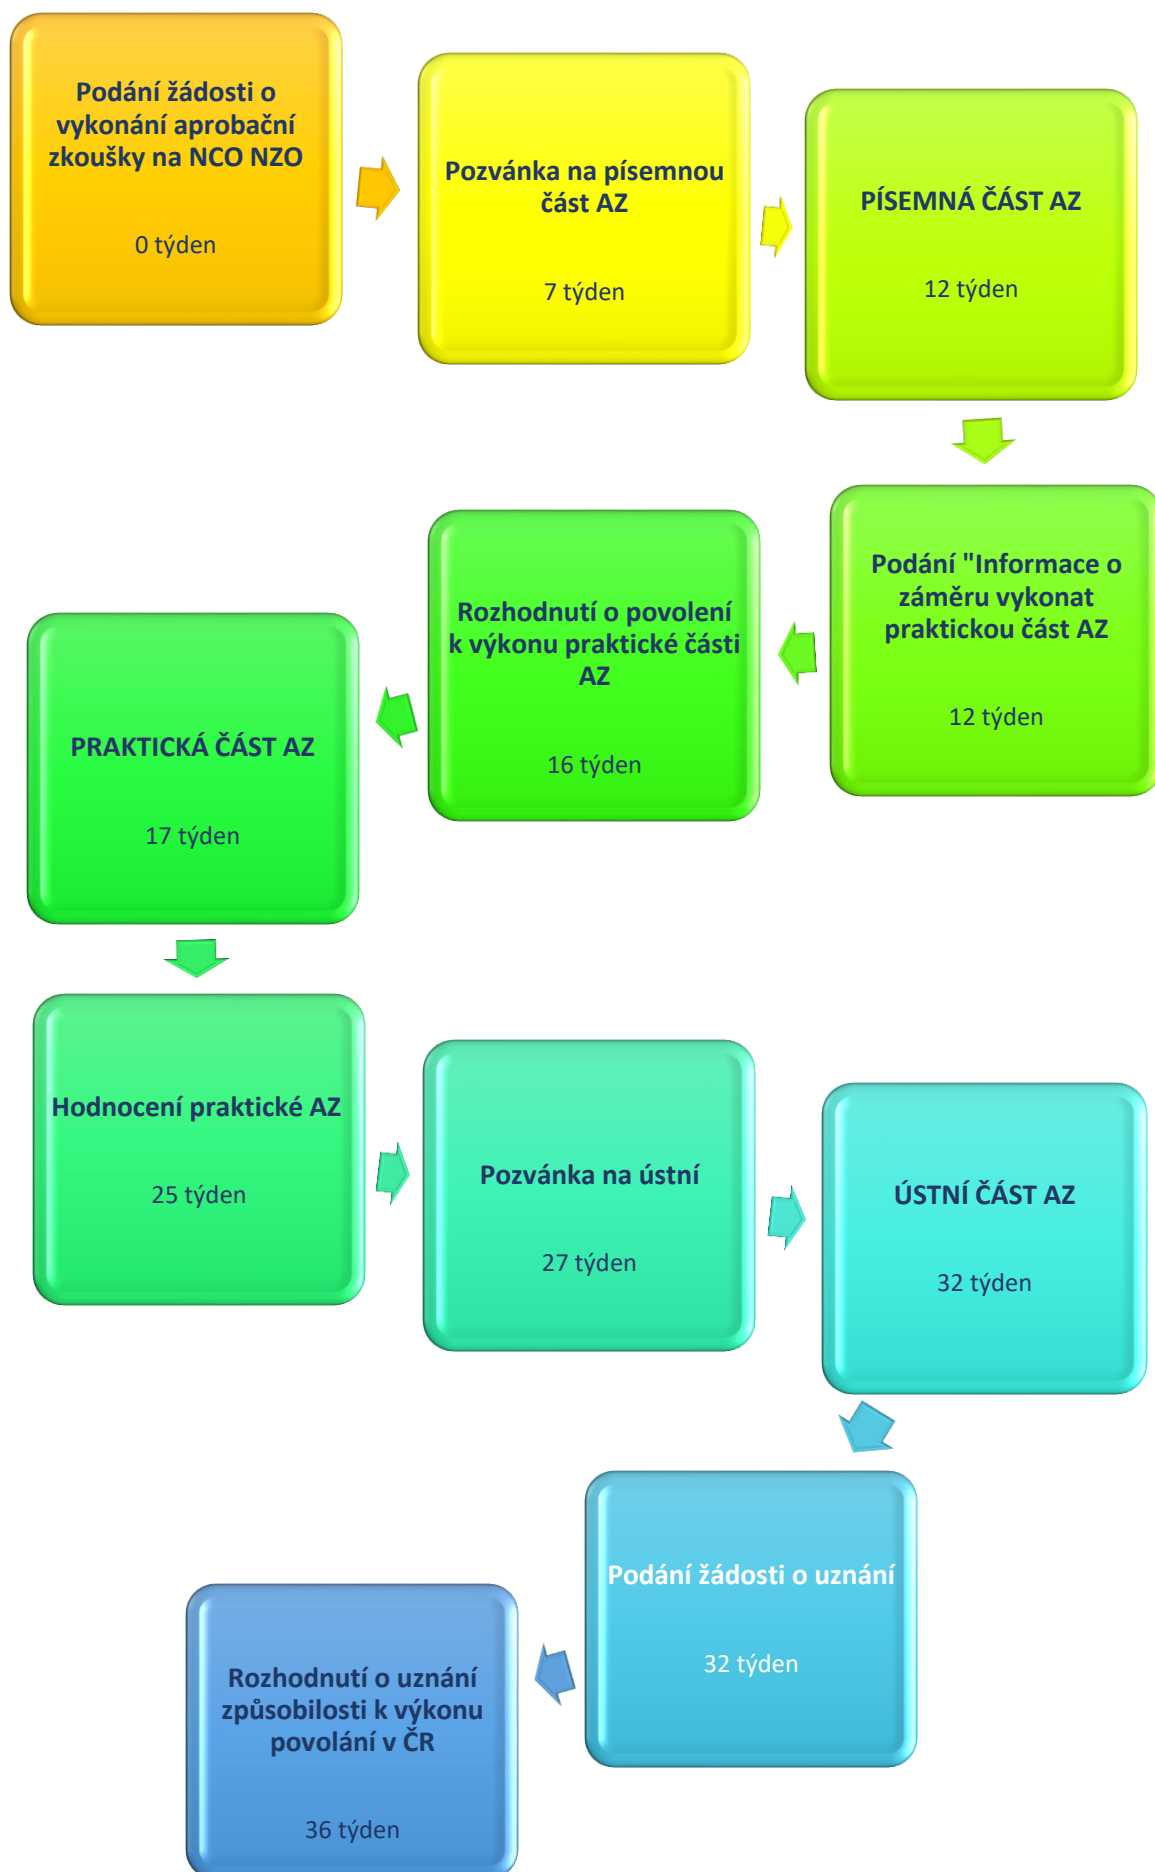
Podání žádosti o vykonání aprobační zkoušky na NCO NZO

0 týden

Pozvánka na písemnou část AZ

7 týden

PÍSEMNÁ ČÁST AZ

12 týden

Podání "Informace o záměru vykonat praktickou část AZ

12 týden

Rozhodnutí o povolení k výkonu praktické části AZ

16 týden

PRAKTICKÁ ČÁST AZ

17 týden

Hodnocení praktické AZ

25 týden

Pozvánka na ústní

27 týden

ÚSTNÍ ČÁST AZ

32 týden

Podání žádosti o uznání

32 týden

Rozhodnutí o uznání způsobilosti k výkonu povolání v ČR

36 týden